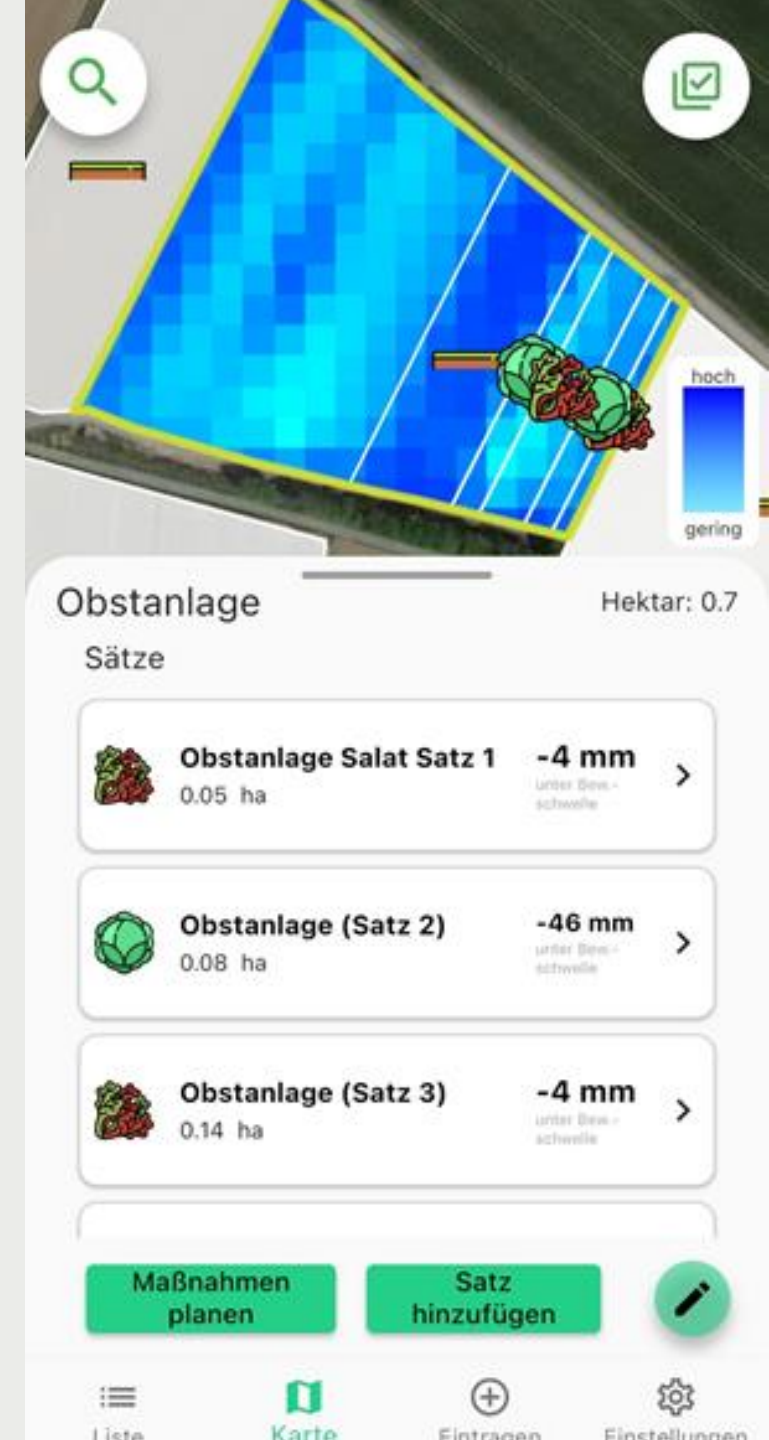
hoch

gering

Obstanlage

Hektar: 0.7

Sätze

Obstanlage Salat Satz 1
0.05 ha
-4 mm
unter Bew.-schwelle

Obstanlage (Satz 2)
0.08 ha
-46 mm
unter Bew.-schwelle

Obstanlage (Satz 3)
0.14 ha
-4 mm
unter Bew.-schwelle

Maßnahmen planen

Satz hinzufügen

Liste

Karte

Eintragen

Einstellungen